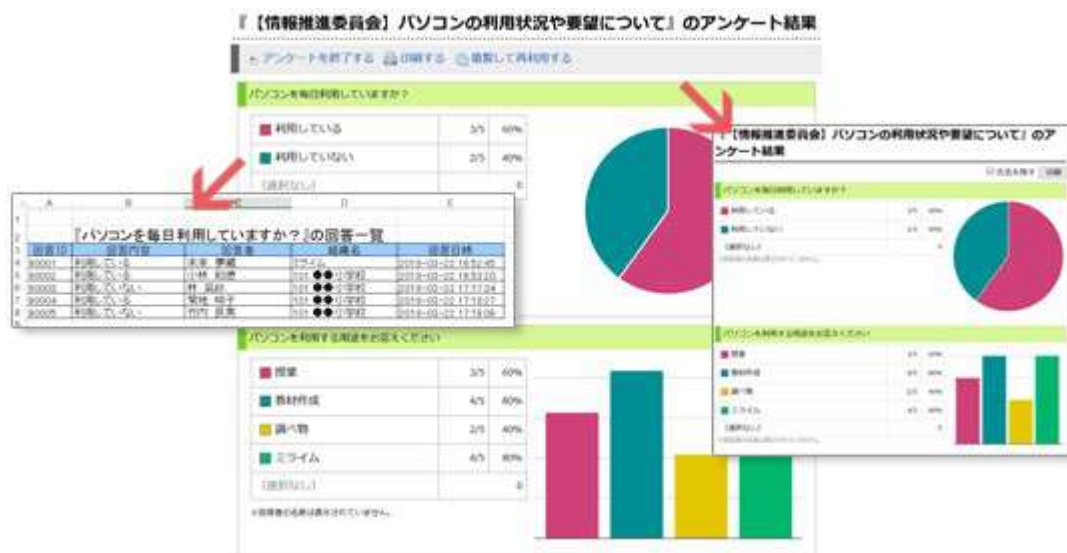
『【情報推進委員会】パソコンの利用状況や要望について』のアンケート結果

アンケートを終了する　印刷する　複製して再利用する

パソコンを毎日利用していますか？

| | | |
|---|---|---|
| 利用している | 3/5 | 60% |
| 利用していない | 2/5 | 40% |
| [選択なし] | | 0 |

| | A | B | C | D | E |
|---|---|---|---|---|---|
| 1 | | | | | |
| 2 | 『パソコンを毎日利用していますか？』の回答一覧 | | | | |
| 3 | 回答ID | 回答内容 | 回答者 | 組織名 | 回答日時 |
| 4 | 00001 | 利用している | 未来 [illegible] | ミライム | 2019-03-22 16:52:45 |
| 5 | 00002 | 利用している | 小林 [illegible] | 101 ●●小学校 | 2019-03-22 16:53:20 |
| 6 | 00003 | 利用していない | 林 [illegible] | 101 ●●小学校 | 2019-03-22 17:17:24 |
| 7 | 00004 | 利用している | 菊地 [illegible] | 101 ●●小学校 | 2019-03-22 17:18:27 |
| 8 | 00005 | 利用していない | 西内 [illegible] | 101 ●●小学校 | 2019-03-22 17:19:09 |

パソコンを利用する用途をお答えください

| | | |
|---|---|---|
| 授業 | 3/5 | 60% |
| 教材作成 | 4/5 | 80% |
| 調べ物 | 2/5 | 40% |
| ミライム | 4/5 | 80% |
| [選択なし] | | 0 |

※回答者の名前は表示されていません。

『【情報推進委員会】パソコンの利用状況や要望について』のアンケート結果

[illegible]　印刷

パソコンを毎日利用していますか？

利用している　3/5　60%
利用していない　2/5　40%
[選択なし]　0

パソコンを利用する用途をお答えください

授業　3/5　60%
教材作成　4/5　80%
調べ物　2/5　40%
ミライム　4/5　80%
[選択なし]　0